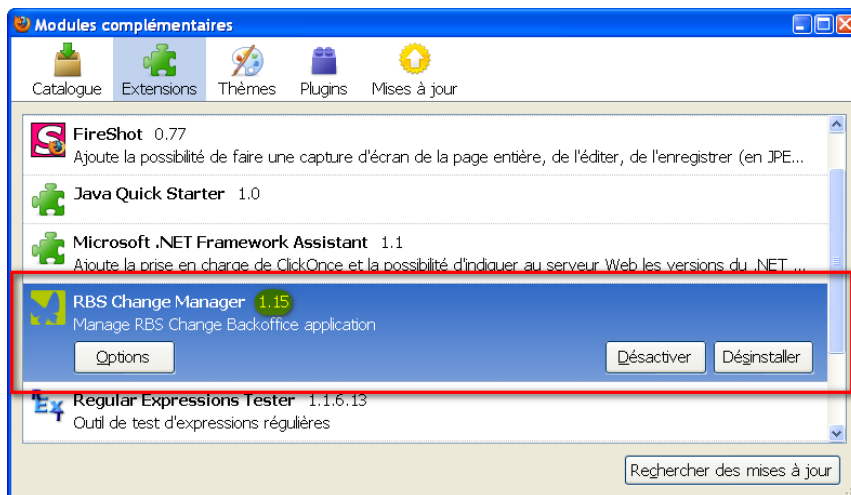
Modules complémentaires

Catalogue Extensions Thèmes Plugins Mises à jour

FireShot 0.77
Ajoute la possibilité de faire une capture d'écran de la page entière, de l'éditer, de l'enregistrer (en JPE...

Java Quick Starter 1.0

Microsoft .NET Framework Assistant 1.1
Ajoute la prise en charge de ClickOnce et la possibilité d'indiquer au serveur Web les versions du .NET ...

RBS Change Manager 1.15
Manage RBS Change Backoffice application

Options

Désactiver

Désinstaller

Regular Expressions Tester 1.1.6.13
Outil de test d'expressions régulières

Rechercher des mises à jour